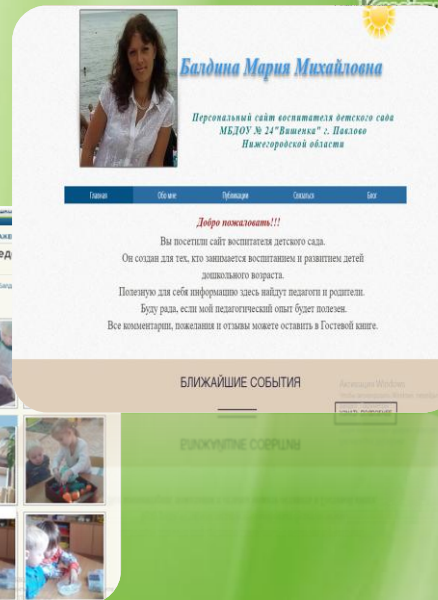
Балдина Мария Михайловна

Персональный сайт воспитателя детского сада МБДОУ № 24"Вишенка" г. Павлово Нижегородской области

Главная | Обо мне | Публикации | Связаться | Блог

Добро пожаловать!!!

Вы посетили сайт воспитателя детского сада.
Он создан для тех, кто занимается воспитанием и развитием детей дошкольного возраста.
Полезную для себя информацию здесь найдут педагоги и родители.
Буду рада, если мой педагогический опыт будет полезен.
Все комментарии, пожелания и отзывы можете оставить в Гостевой книге.

БЛИЖАЙШИЕ СОБЫТИЯ

Активация Windows

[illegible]